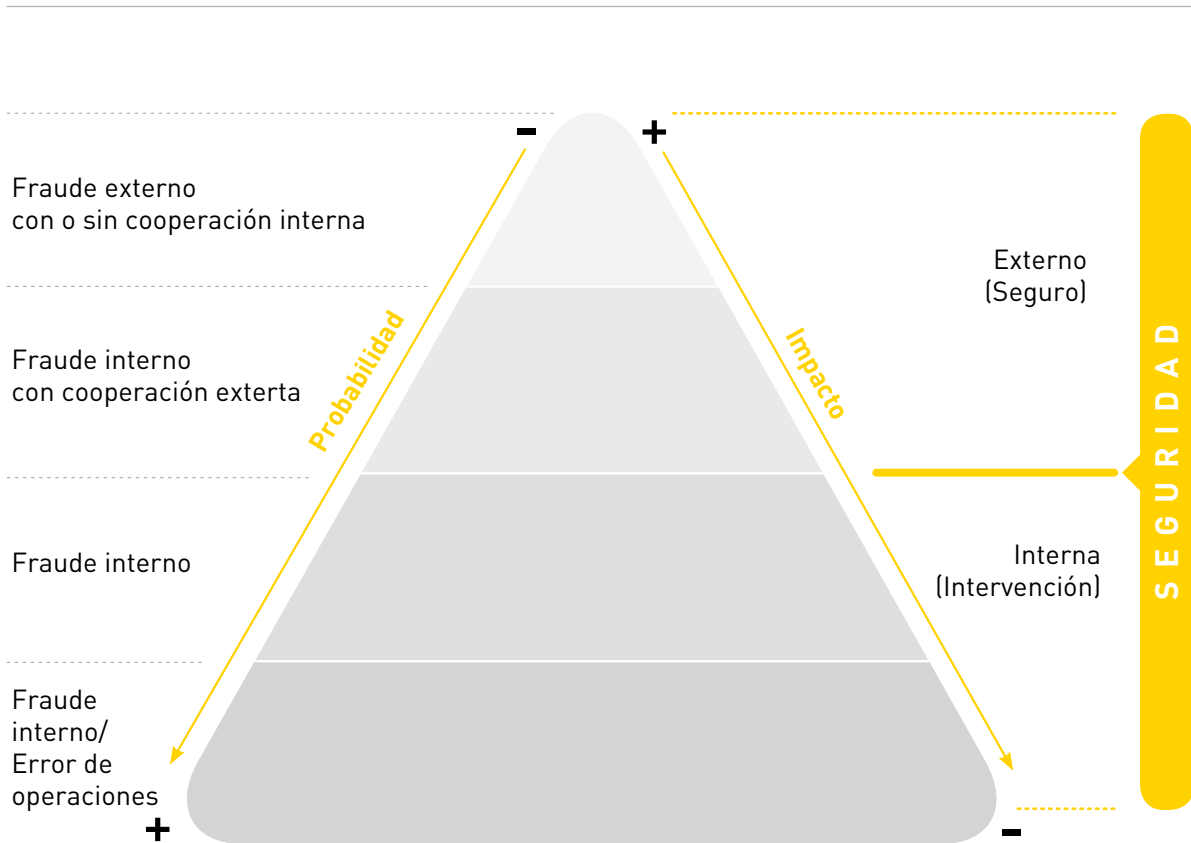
-
+
Fraude externo con o sin cooperación interna

Fraude interno con cooperación exterta

Fraude interno

Fraude interno/ Error de operaciones

+
-
Probabilidad
Impacto

Externo (Seguro)

Interna (Intervención)

SEGURIDAD